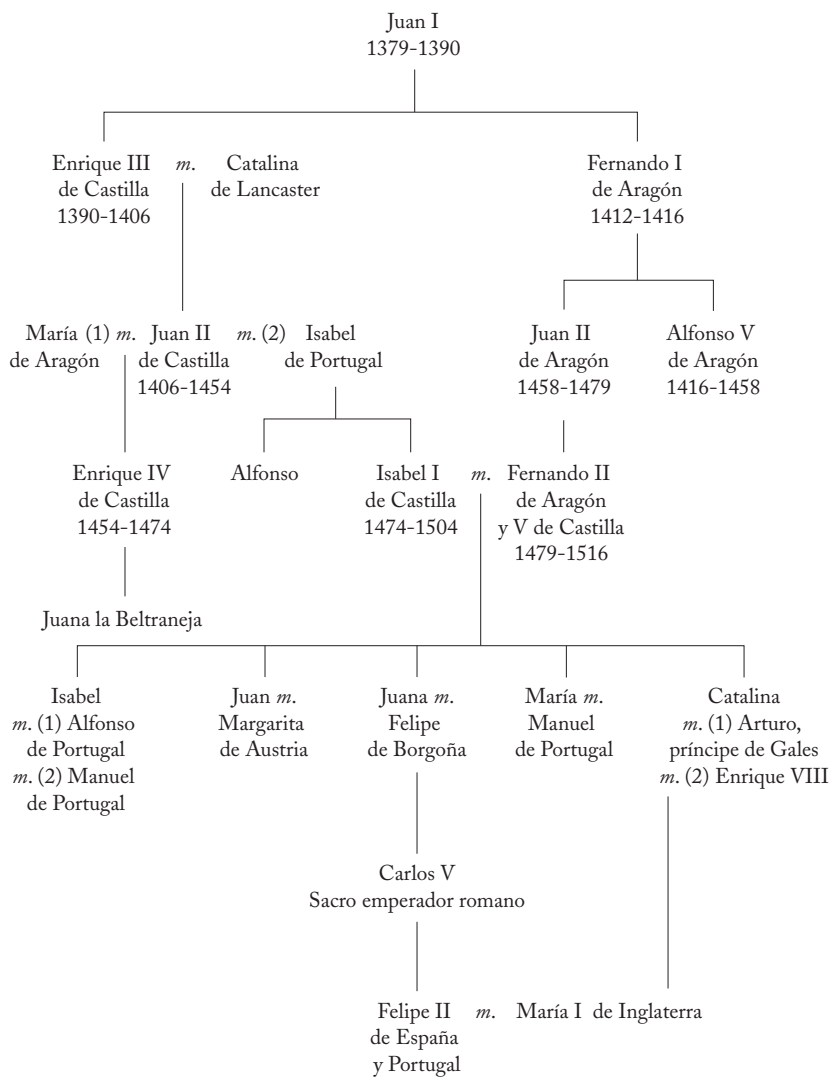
Juan I
1379-1390

Enrique III de Castilla 1390-1406 *m.* Catalina de Lancaster

Fernando I de Aragón 1412-1416

María (1) de Aragón *m.* Juan II de Castilla 1406-1454 *m.* (2) Isabel de Portugal

Juan II de Aragón 1458-1479

Alfonso V de Aragón 1416-1458

Enrique IV de Castilla 1454-1474

Alfonso

Isabel I de Castilla 1474-1504 *m.* Fernando II de Aragón y V de Castilla 1479-1516

Juana la Beltraneja

Isabel *m.* (1) Alfonso de Portugal *m.* (2) Manuel de Portugal

Juan *m.* Margarita de Austria

Juana *m.* Felipe de Borgoña

María *m.* Manuel de Portugal

Catalina *m.* (1) Arturo, príncipe de Gales *m.* (2) Enrique VIII

Carlos V
Sacro emperador romano

Felipe II de España y Portugal *m.* María I de Inglaterra